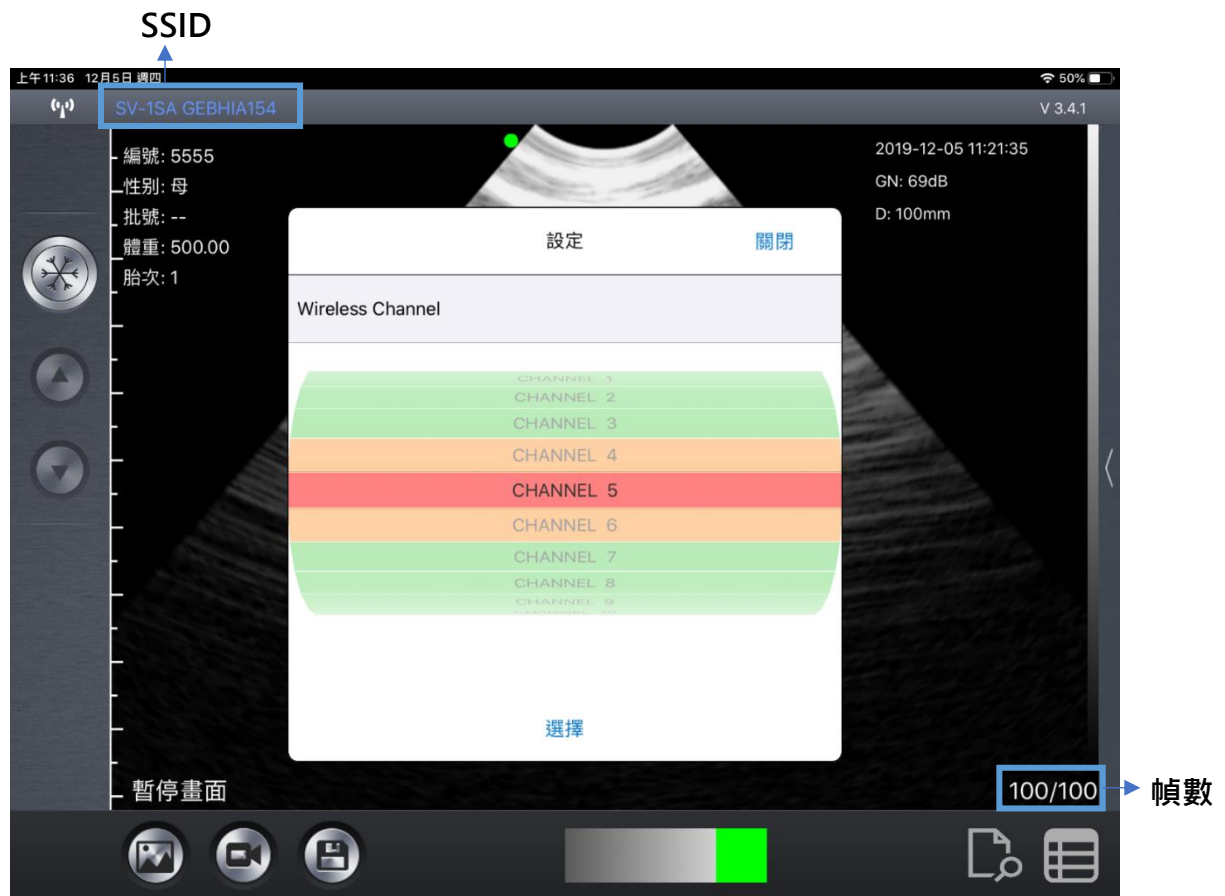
SSID

上午11:36 12月5日 週四

50%

SV-1SA GEBHIA154

V 3.4.1

編號: 5555
性別: 母
批號: --
體重: 500.00
胎次: 1

2019-12-05 11:21:35
GN: 69dB
D: 100mm

設定

關閉

Wireless Channel

CHANNEL 1
CHANNEL 2
CHANNEL 3
CHANNEL 4
CHANNEL 5
CHANNEL 6
CHANNEL 7
CHANNEL 8
CHANNEL 9

選擇

暫停畫面

100/100

幀數